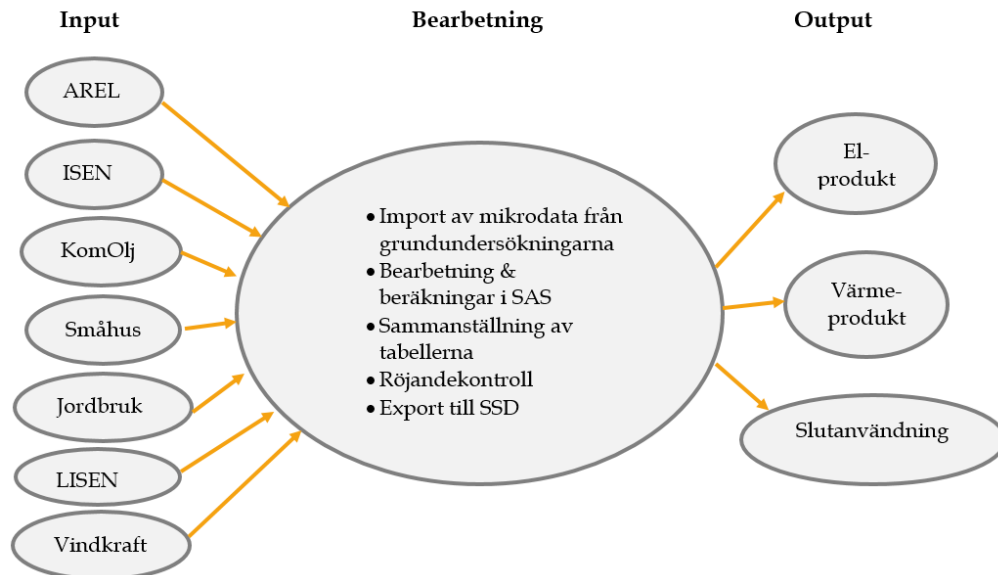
Input

Bearbetning

Output

AREL

ISEN

KomOlj

Småhus

Jordbruk

LISEN

Vindkraft

- Import av mikrodata från grundundersökningarna
- Bearbetning & beräkningar i SAS
- Sammanställning av tabellerna
- Röjandekontroll
- Export till SSD

El-produkt

Värme-produkt

Slutanvändning